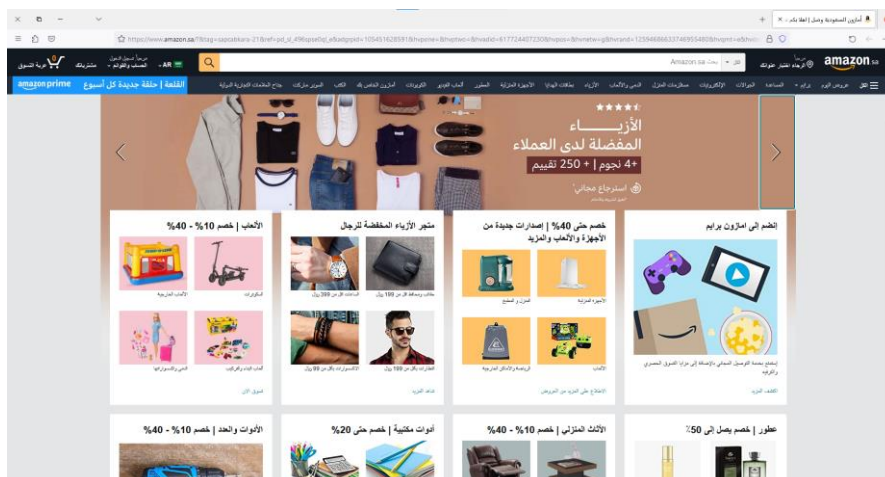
أمازون السعودية وصل | اطلب ... ×
https://www.amazon.sa/?&tag=sapsabkara-21&ref=pd_sl_496spe0q_e&adgrpid=105451628591&hvpone=&hvptwo=&hvadid=617724407230&hvpos=&hvnetw=g&hvrand=12594686633746955480&hvqmt=e&hvde
amazon.sa
الرجاء اختيار عنوانك
الكل
بحث Amazon.sa
AR
مرحبًا، تسجيل الدخول
الحساب والقوائم
مشترياتك
عربة التسوق
الكل
عروض اليوم
برايم
المساعدة
الجوالات
الإلكترونيات
مستلزمات المنزل
التجميل
الأزياء
بطاقات الهدايا
الأجهزة المنزلية
العطور
ألعاب الفيديو
الكتب
أمازون الخاص بك
العلامات التجارية الدولية
amazon prime
القلعة | حلقة جديدة كل أسبوع
الأزيـــاء
المفضلة لدى العملاء
+4 نجوم | + 250 تقييم
استرجاع مجاني
انضم إلى امازون برايم
خصم حتى 40% | إصدارات جديدة من الأجهزة والألعاب والمزيد
متجر الأزياء المخفضة للرجال
الألعاب | خصم 10% - 40%
إكتشف المزيد
الاطلاع على المزيد من العروض
شاهد المزيد
تسوق الآن
عطور | خصم يصل إلى 50%
الأثاث المنزلي | خصم 10% - 40%
أدوات مكتبية | خصم حتى 20%
الأدوات والعدد | خصم 10% - 40%